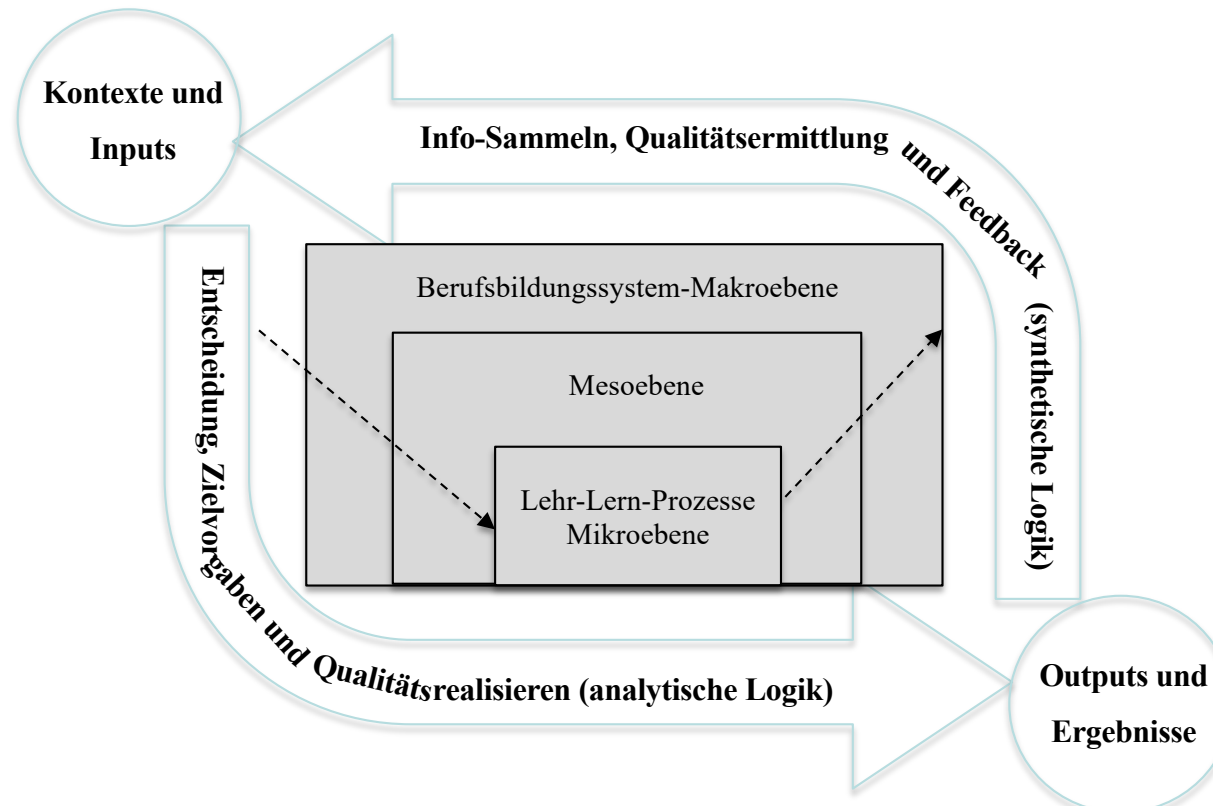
Kontexte und Inputs

Info-Sammeln, Qualitätsermittlung und Feedback (synthetische Logik)

Berufsbildungssystem-Makroebene

Mesoebene

Lehr-Lern-Prozesse Mikroebene

Entscheidung, Zielvorgaben und Qualitätsrealisieren (analytische Logik)

Outputs und Ergebnisse